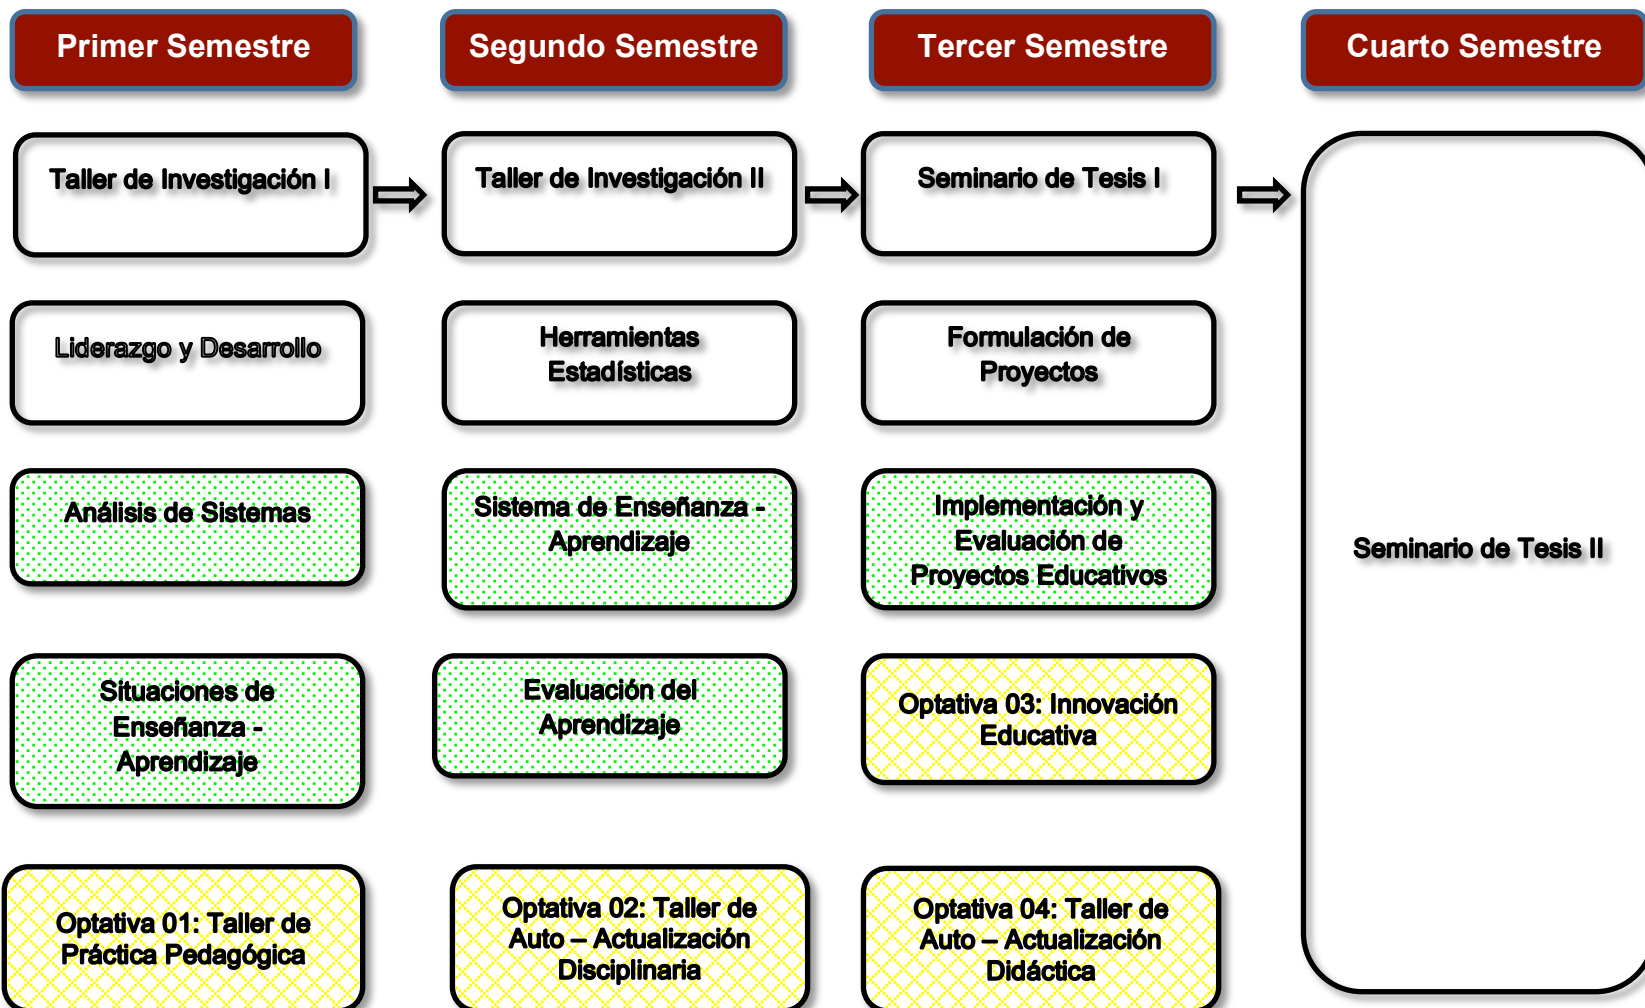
Primer Semestre

Segundo Semestre

Tercer Semestre

Cuarto Semestre

Taller de Investigación I

Taller de Investigación II

Seminario de Tesis I

Liderazgo y Desarrollo

Herramientas Estadísticas

Formulación de Proyectos

Análisis de Sistemas

Sistema de Enseñanza - Aprendizaje

Implementación y Evaluación de Proyectos Educativos

Seminario de Tesis II

Situaciones de Enseñanza - Aprendizaje

Evaluación del Aprendizaje

Optativa 03: Innovación Educativa

Optativa 01: Taller de Práctica Pedagógica

Optativa 02: Taller de Auto – Actualización Disciplinaria

Optativa 04: Taller de Auto – Actualización Didáctica